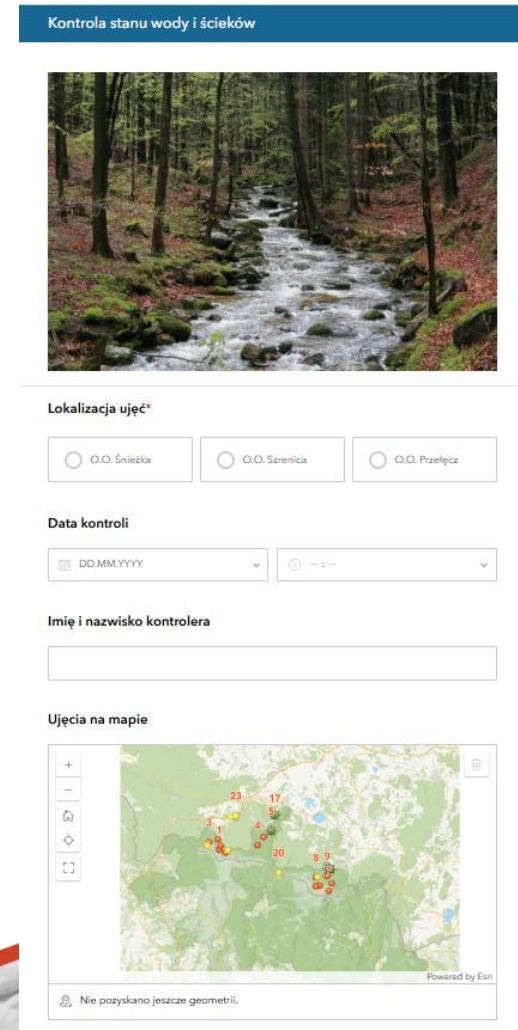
Kontrola stanu wody i ścieków

Lokalizacja ujęć*

O.O. Śnieżka

O.O. Szrenica

O.O. Przełęcz

Data kontroli

DD.MM.YYYY

-- : --

Imię i nazwisko kontrolera

Ujęcia na mapie

+

−

23

17

5

3

1

4

20

8

9

Powered by Esri

Nie pozyskano jeszcze geometrii.